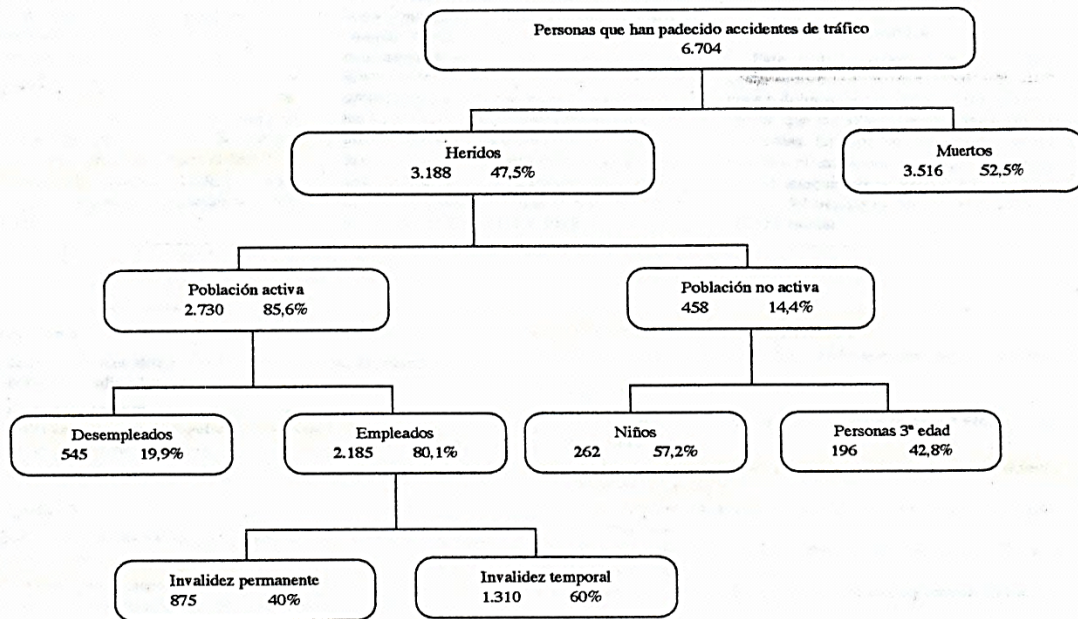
Personas que han padecido accidentes de tráfico
6.704

Heridos
3.188 47,5%

Muertos
3.516 52,5%

Población activa
2.730 85,6%

Población no activa
458 14,4%

Desempleados
545 19,9%

Empleados
2.185 80,1%

Niños
262 57,2%

Personas 3ª edad
196 42,8%

Invalidez permanente
875 40%

Invalidez temporal
1.310 60%